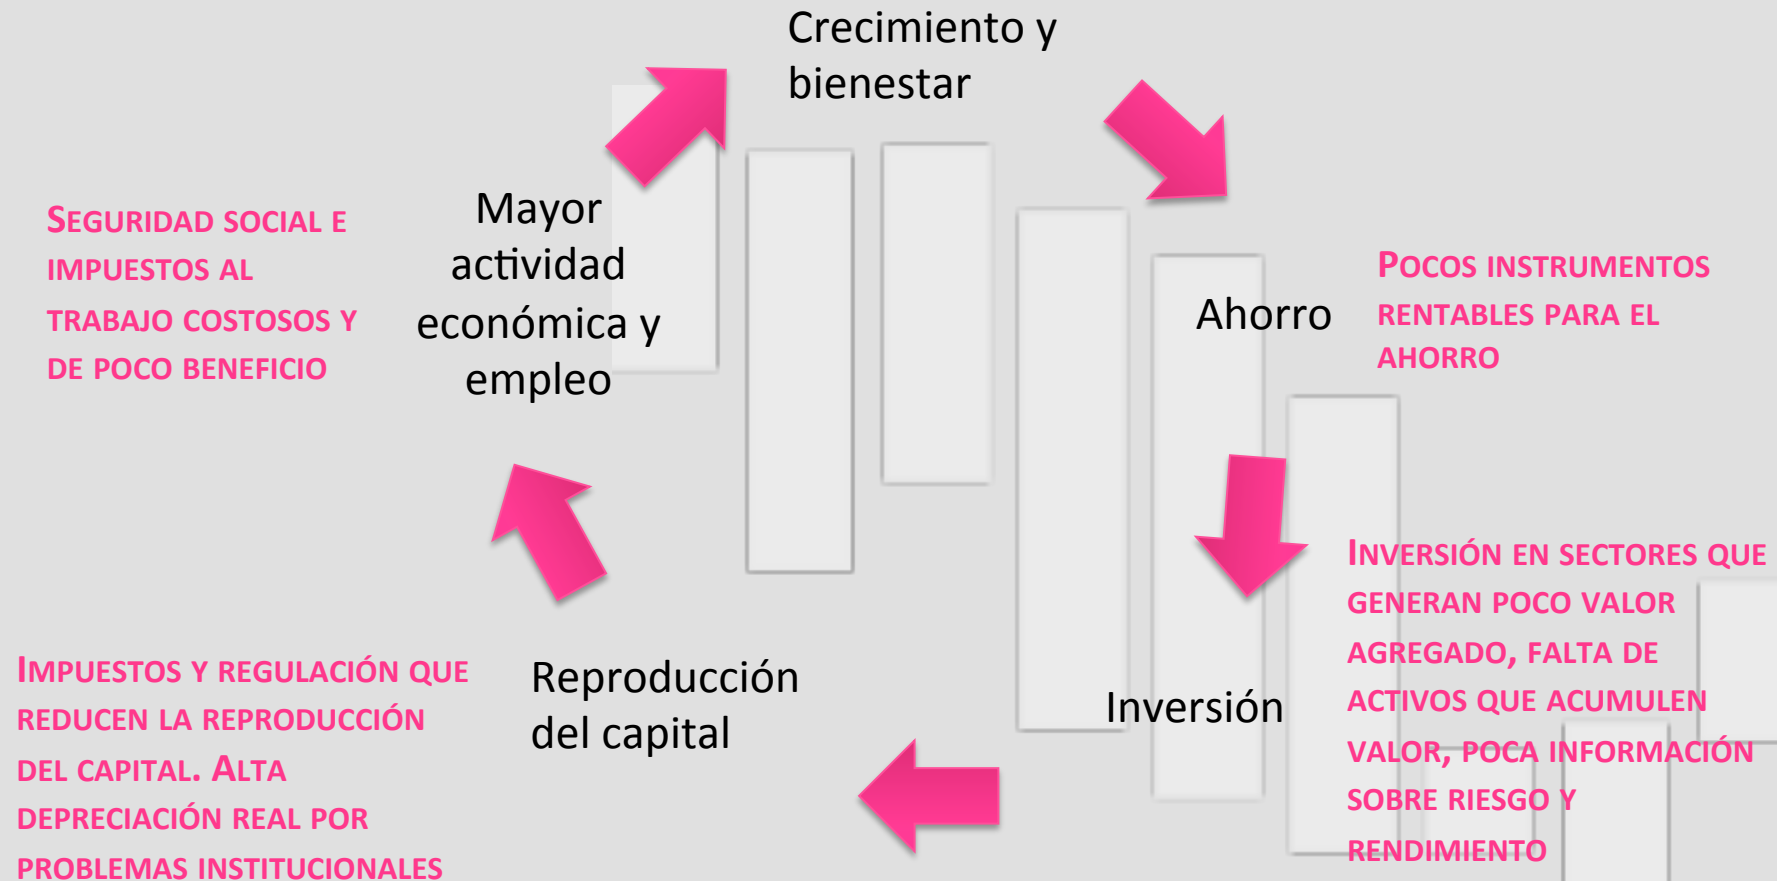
Crecimiento y bienestar

Seguridad social e impuestos al trabajo costosos y de poco beneficio

Mayor actividad económica y empleo

Ahorro

Pocos instrumentos rentables para el ahorro

Inversión en sectores que generan poco valor agregado, falta de activos que acumulen valor, poca información sobre riesgo y rendimiento

Impuestos y regulación que reducen la reproducción del capital. Alta depreciación real por problemas institucionales

Reproducción del capital

Inversión